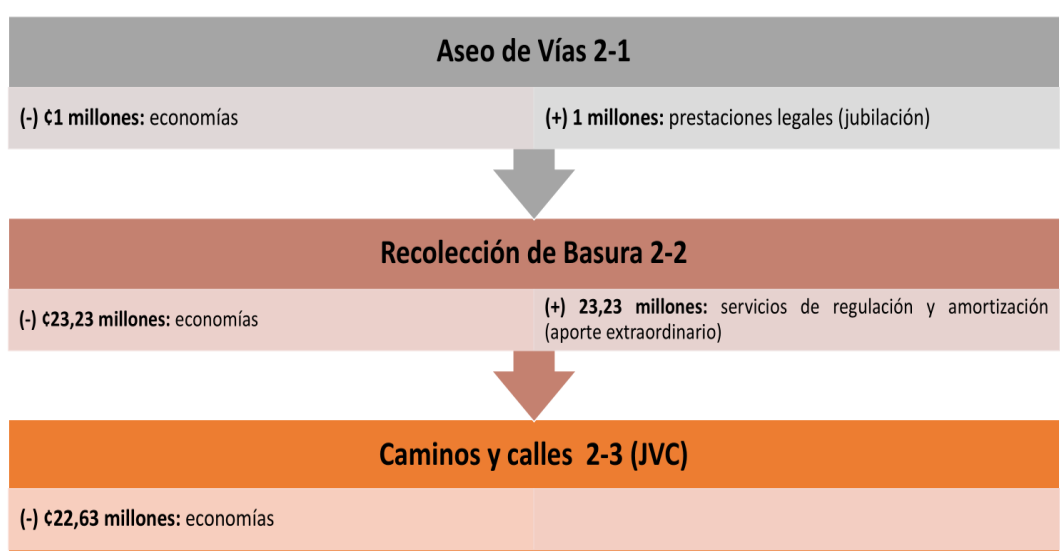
Aseo de Vías 2-1

(-) ¢1 millones: economías

(+) 1 millones: prestaciones legales (jubilación)

Recolección de Basura 2-2

(-) ¢23,23 millones: economías

(+) 23,23 millones: servicios de regulación y amortización (aporte extraordinario)

Caminos y calles 2-3 (JVC)

(-) ¢22,63 millones: economías